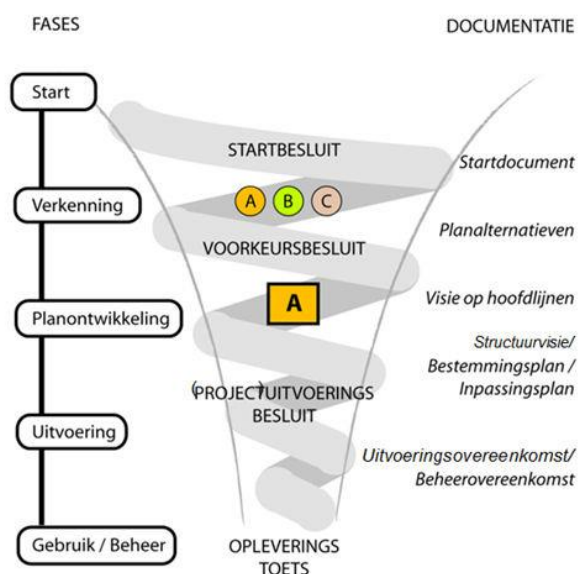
FASES

DOCUMENTATIE

Start

Verkenning

Planontwikkeling

Uitvoering

Gebruik / Beheer

STARTBESLUIT

A B C

VOORKEURSBESLUIT

A

(PROJECT)UITVOERINGS BESLUIT

OPLEVERINGS TOETS

Startdocument

Planalternatieven

Visie op hoofdlijnen

Structuurvisie/ Bestemmingsplan / Inpassingsplan

Uitvoeringsovereenkomst/ Beheerovereenkomst